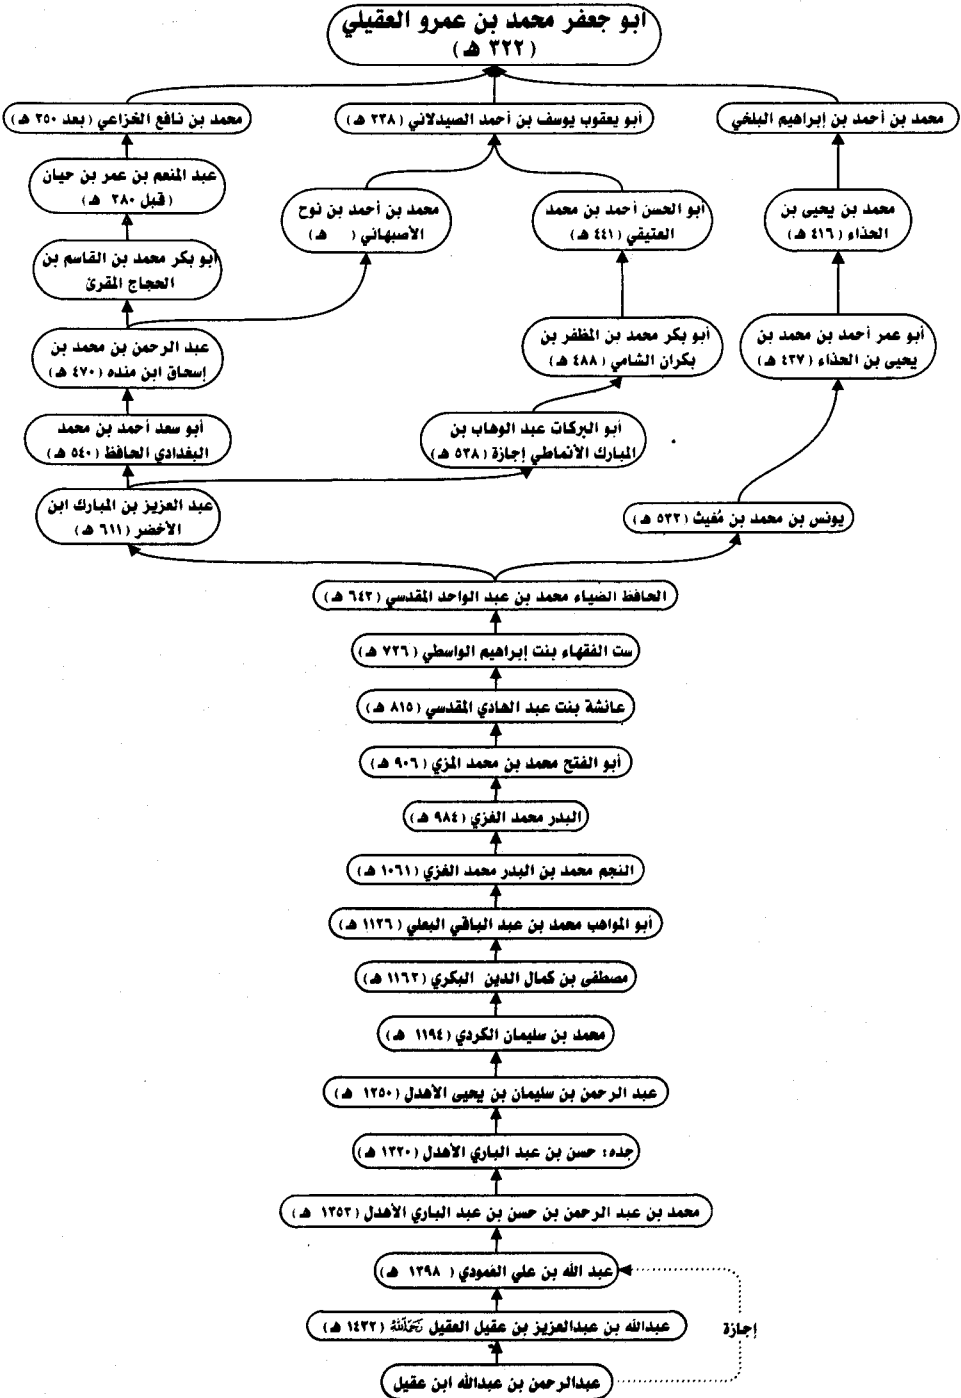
أبو جعفر محمد بن عمرو العقيلي
( ٣٢٢ هـ )

محمد بن أحمد بن إبراهيم البلخي

أبو يعقوب يوسف بن أحمد الصيدلاني ( ٣٢٨ هـ )

محمد بن نافع الخزاعي ( بعد ٣٥٠ هـ )

محمد بن يحيى بن الحذاء ( ٤١٦ هـ )

أبو الحسن أحمد بن محمد العتيقي ( ٤٤١ هـ )

محمد بن أحمد بن نوح الأصبهاني ( هـ )

عبد المنعم بن عمر بن حيان ( قبل ٣٨٠ هـ )

أبو بكر محمد بن القاسم بن الحجاج المقرئ

أبو عمر أحمد بن محمد بن يحيى بن الحذاء ( ٤٣٧ هـ )

أبو بكر محمد بن المظفر بن بكران الشامي ( ٤٨٨ هـ )

عبد الرحمن بن محمد بن إسحاق ابن منده ( ٤٧٠ هـ )

أبو البركات عبد الوهاب بن المبارك الأنماطي إجازة ( ٥٣٨ هـ )

أبو سعد أحمد بن محمد البغدادي الحافظ ( ٥٤٠ هـ )

يونس بن محمد بن مُغيث ( ٥٣٢ هـ )

عبد العزيز بن المبارك ابن الأخضر ( ٦١١ هـ )

الحافظ الضياء محمد بن عبد الواحد المقدسي ( ٦٤٣ هـ )

ست الفقهاء بنت إبراهيم الواسطي ( ٧٢٦ هـ )

عائشة بنت عبد الهادي المقدسي ( ٨١٥ هـ )

أبو الفتح محمد بن محمد المزي ( ٩٠٦ هـ )

البدر محمد الغزي ( ٩٨٤ هـ )

النجم محمد بن البدر محمد الغزي ( ١٠٦١ هـ )

أبو المواهب محمد بن عبد الباقي البعلي ( ١١٢٦ هـ )

مصطفى بن كمال الدين البكري ( ١١٦٢ هـ )

محمد بن سليمان الكردي ( ١١٩٤ هـ )

عبد الرحمن بن سليمان بن يحيى الأهدل ( ١٢٥٠ هـ )

جده: حسن بن عبد الباري الأهدل ( ١٣٢٠ هـ )

محمد بن عبد الرحمن بن حسن بن عبد الباري الأهدل ( ١٣٥٢ هـ )

عبد الله بن علي العمودي ( ١٣٩٨ هـ )

عبدالله بن عبدالعزيز بن عقيل العقيل رَحِمَهُ اللهُ ( ١٤٣٢ هـ )

إجازة

عبدالرحمن بن عبدالله ابن عقيل